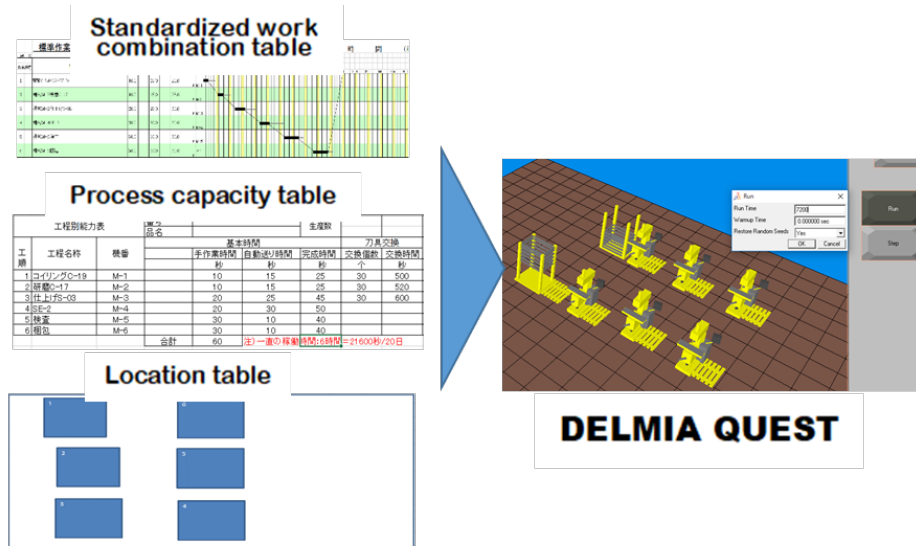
Standardized work combination table

Process capacity table

| 工順 | 工程名称 | 機番 | 手作業時間 秒 | 自動送り時間 秒 | 完成時間 秒 | 交換個数 個 | 交換時間 秒 |
|---|---|---|---|---|---|---|---|
| 1 | コイリングC-19 | M-1 | 10 | 15 | 25 | 30 | 500 |
| 2 | 研磨C-17 | M-2 | 10 | 15 | 25 | 30 | 520 |
| 3 | 仕上げS-03 | M-3 | 20 | 25 | 45 | 30 | 600 |
| 4 | SE-2 | M-4 | 20 | 30 | 50 | | |
| 5 | 検査 | M-5 | 30 | 10 | 40 | | |
| 6 | 梱包 | M-6 | 30 | 10 | 40 | | |
| | | 合計 | 60 | | | | |

工程別能力表 品名 生産数 基本時間 刀具交換
注) 一直の稼動時間:6時間 =21600秒/20日

Location table

1 2 3 4 5 6

Run
Run Time 7200
Warmup Time 0.000000 sec
Restore Random Seeds Yes
OK Cancel

Run
Step

DELMIA QUEST